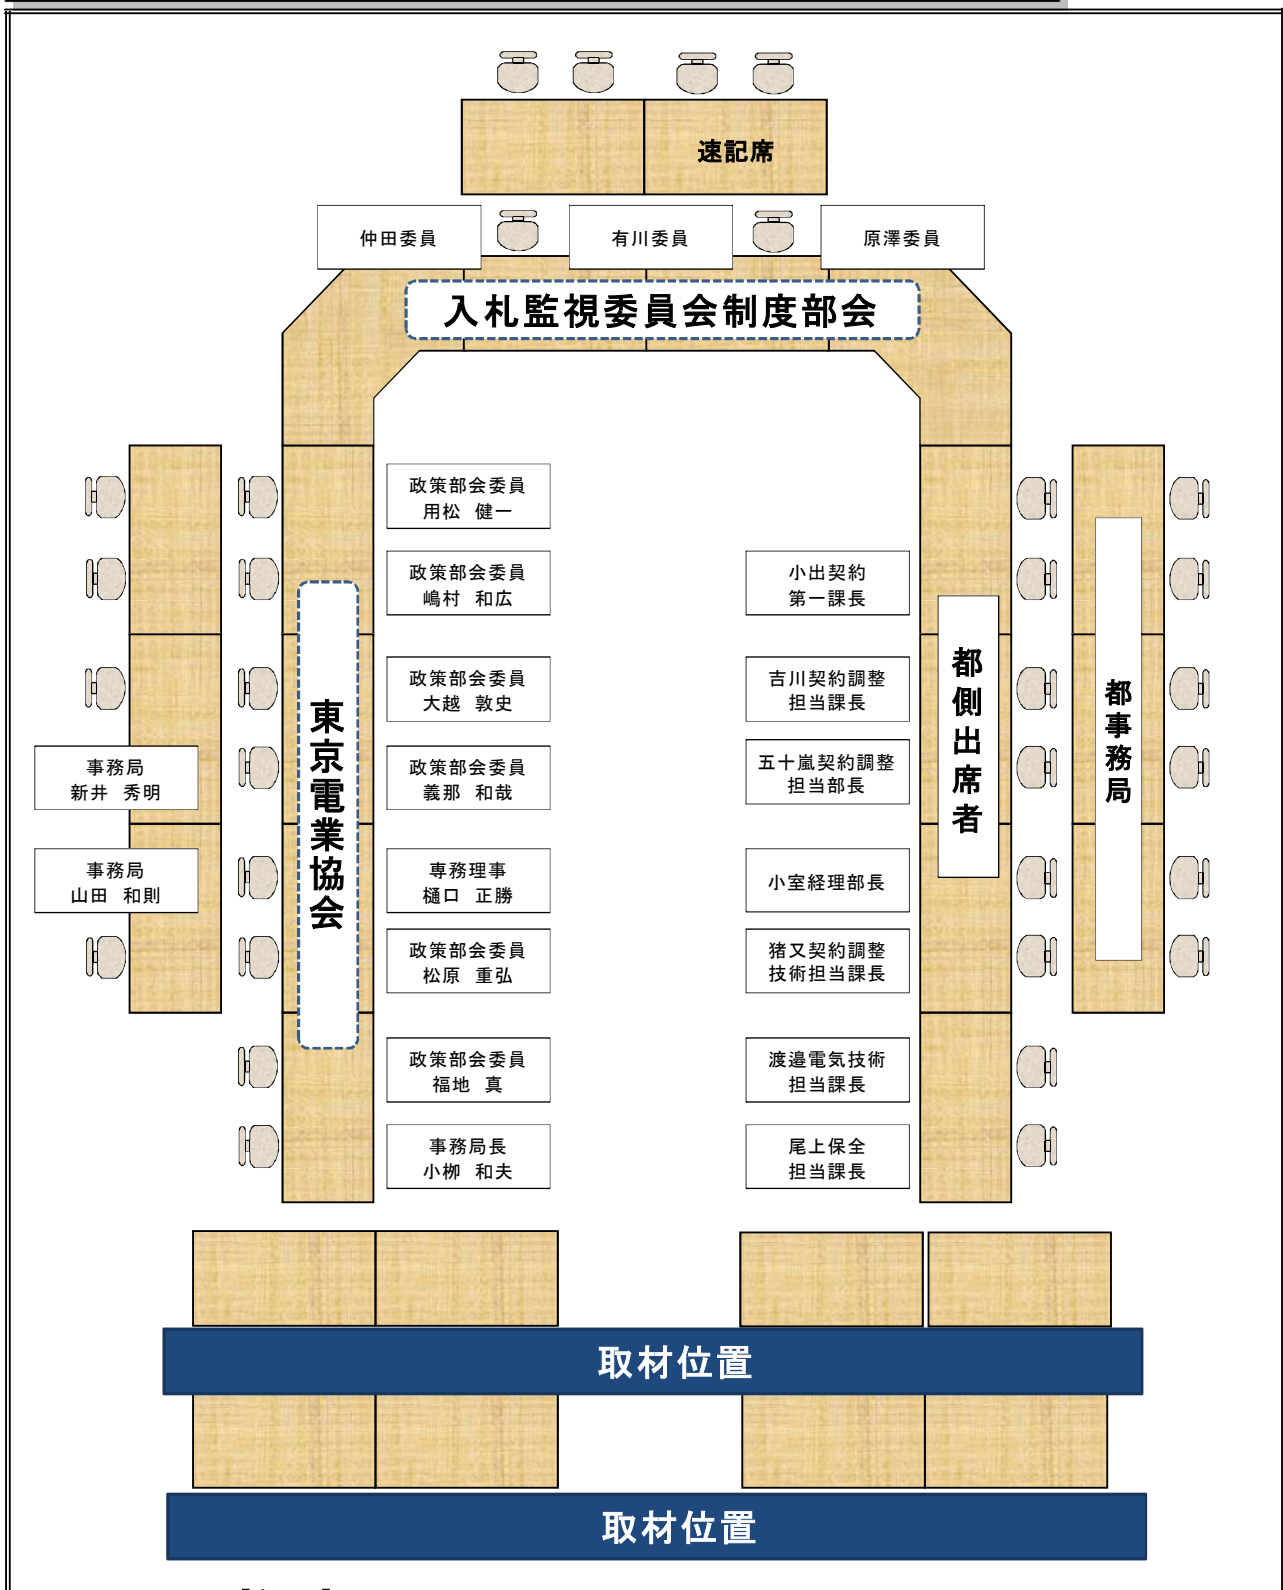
速記席

仲田委員

有川委員

原澤委員

入札監視委員会制度部会

事務局
新井　秀明

事務局
山田　和則

東京電業協会

政策部会委員
用松　健一

政策部会委員
嶋村　和広

政策部会委員
大越　敦史

政策部会委員
義那　和哉

専務理事
樋口　正勝

政策部会委員
松原　重弘

政策部会委員
福地　真

事務局長
小栁　和夫

小出契約
第一課長

吉川契約調整
担当課長

五十嵐契約調整
担当部長

小室経理部長

猪又契約調整
技術担当課長

渡邉電気技術
担当課長

尾上保全
担当課長

都側出席者

都事務局

取材位置

取材位置